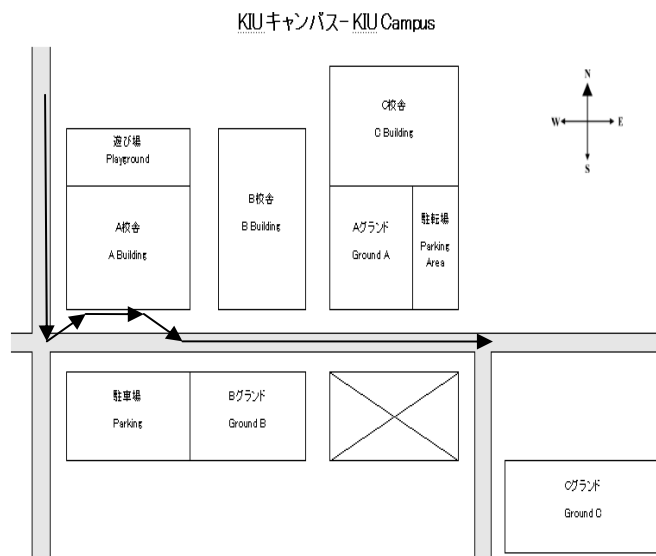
KIU キャンパス- KIU Campus

遊び場
Playground

A校舎
A Building

B校舎
B Building

C校舎
C Building

Aグランド
Ground A

駐輪場
Parking Area

N
W
E
S

駐車場
Parking

Bグランド
Ground B

Cグランド
Ground C